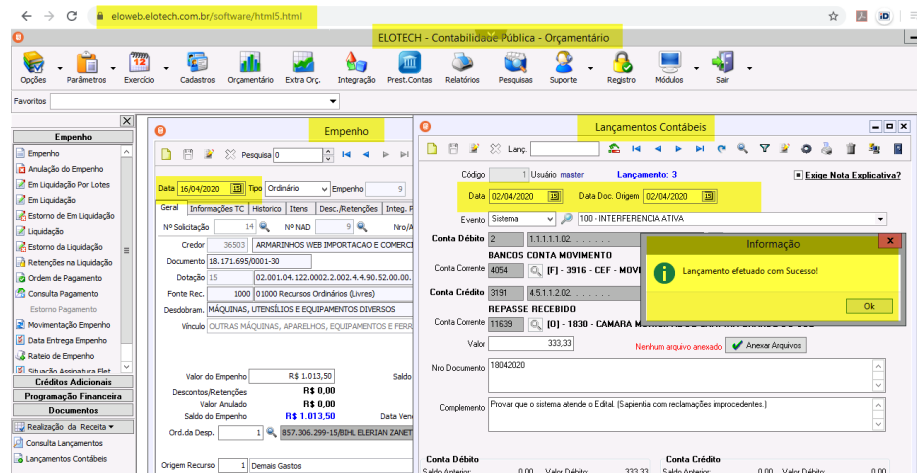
eloweb.elotech.com.br/software/html5.html

ELOTECH - Contabilidade Pública - Orçamentário

Opções Parâmetros Exercício Cadastros Orçamentário Extra Orç. Integração Prest.Contas Relatórios Pesquisas Suporte Registro Módulos Sair

Favoritos

Empenho
Empenho
Anulação do Empenho
Em Liquidação Por Lotes
Em Liquidação
Estorno de Em Liquidação
Liquidação
Estorno da Liquidação
Retenções na Liquidação
Ordem de Pagamento
Consulta Pagamento
Estorno Pagamento
Movimentação Empenho
Data Entrega Empenho
Rateio de Empenho
Situação Assinatura Elet
Créditos Adicionais
Programação Financeira
Documentos
Realização da Receita
Consulta Lançamentos
Lançamentos Contábeis

Empenho
Pesquisa 0
Data 16/04/2020 Tipo Ordinário Empenho 9
Geral Informações TC Historico Itens Desc./Retenções Integ. F
Nº Solicitação 14 Nº NAD 9 Nro/A
Credor 36503 ARMARINHOS WEB IMPORTACAO E COMERCI
Documento 18.171.695/0001-30
Dotação 15 02.001.04.122.0002.2.002.4.4.90.52.00.00.
Fonte Rec. 1000 01000 Recursos Ordinários (Livres)
Desdobram. MÁQUINAS, UTENSÍLIOS E EQUIPAMENTOS DIVERSOS
Vínculo OUTRAS MÁQUINAS, APARELHOS, EQUIPAMENTOS E FERR
Valor do Empenho R$ 1.013,50 Saldo
Descontos/Retenções R$ 0,00
Valor Anulado R$ 0,00
Saldo do Empenho R$ 1.013,50 Data Venc
Ord.da Desp. 1 857.306.299-15/BIHL ELERIAN ZANET
Origem Recurso 1 Demais Gastos

Lançamentos Contábeis
Lanç.
Código 1 Usuário master Lançamento: 3 Exige Nota Explicativa?
Data 02/04/2020 Data Doc. Origem 02/04/2020
Evento Sistema 100 - INTERFERENCIA ATIVA
Conta Débito 2 1.1.1.1.1.02
BANCOS CONTA MOVIMENTO
Conta Corrente 4054 [F] - 3916 - CEF - MOVI
Conta Crédito 3191 4.5.1.1.2.02.
REPASSE RECEBIDO
Conta Corrente 11639 [O] - 1830 - CAMARA M
Valor 333,33 Nenhum arquivo anexado Anexar Arquivos
Nro Documento 18042020
Complemento Provar que o sistema atende o Edital. (Sapientia com reclamações improcedentes.)
Conta Débito Conta Crédito
Saldo Anterior 0,00 Valor Débito 333,33 Saldo Anterior 0,00 Valor Débito

Informação
Lançamento efetuado com Sucesso!
Ok